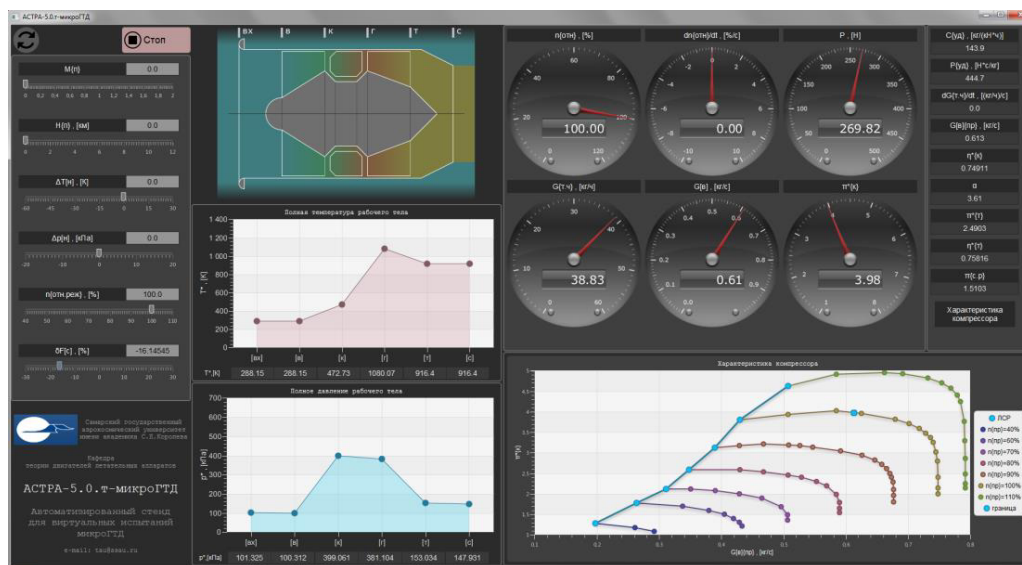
АСТРА-5.0.т-микроГТД

Стоп

M[п] 0.0
0 0.2 0.4 0.6 0.8 1 1.2 1.4 1.6 1.8 2

H[п] , [км] 0.0
0 2 4 6 8 10 12

ΔT[н] , [K] 0.0
-60 -45 -30 -15 0 15 30

Δp[н] , [кПа] 0.0
-20 -10 0 10 20

n[отн.реж] , [%] 100.0
40 50 60 70 80 90 100 110

δF[c] , [%] -16.14545
-30 -20 -10 0 10 20 30

Самарский государственный аэрокосмический университет имени академика С.П.Королева

Кафедра теории двигателей летательных аппаратов

АСТРА-5.0.т-микроГТД

Автоматизированный стенд для виртуальных испытаний микроГТД

e-mail: tao@ssau.ru

вх в к г т с

Полная температура рабочего тела

1 400
1 200
1 000
800
600
400
200
0

T*, [K]

[вх] [в] [к] [г] [т] [с]

| T*,[K] | 288.15 | 288.15 | 472.73 | 1080.07 | 916.4 | 916.4 |
|---|---|---|---|---|---|---|

Полное давление рабочего тела

700
600
500
400
300
200
100
0

p*, [кПа]

[вх] [в] [к] [г] [т] [с]

| p*,[кПа] | 101.325 | 100.312 | 399.061 | 381.104 | 153.034 | 147.931 |
|---|---|---|---|---|---|---|

n[отн] , [%]
20 40 60 80 100 120 0
100.00

dn[отн]/dt , [%/с]
-2 0 2 -4 4 -6 6 -8 8 -10 10
0.00

P , [H]
150 200 250 300 350 100 400 50 450 0 500
269.82

G[т.ч] , [кг/ч]
20 30 10 40 50 0 60
38.83

G[в] , [кг/с]
0.4 0.5 0.3 0.6 0.2 0.7 0.1 0.8 0.0 0.9
0.61

π*[к]
3 4 2 5 1 6
3.98

C[уд] , [кг/(кН*ч)]
143.9

P[уд] , [Н*с/кг]
444.7

dG[т.ч]/dt , [(кг/ч)/с]
0.0

G[в](пр) , [кг/с]
0.613

η*[к]
0.74911

σ
3.61

π*[т]
2.4903

η*[т]
0.75816

π[с.р]
1.5103

Характеристика компрессора

Характеристика компрессора

5
4.5
4
3.5
3
2.5
2
1.5
1

π*[к]

0.1 0.2 0.3 0.4 0.5 0.6 0.7 0.8
G[в](пр) , [кг/с]

ЛСР
n(пр)=40%
n(пр)=60%
n(пр)=70%
n(пр)=80%
n(пр)=90%
n(пр)=100%
n(пр)=110%
граница